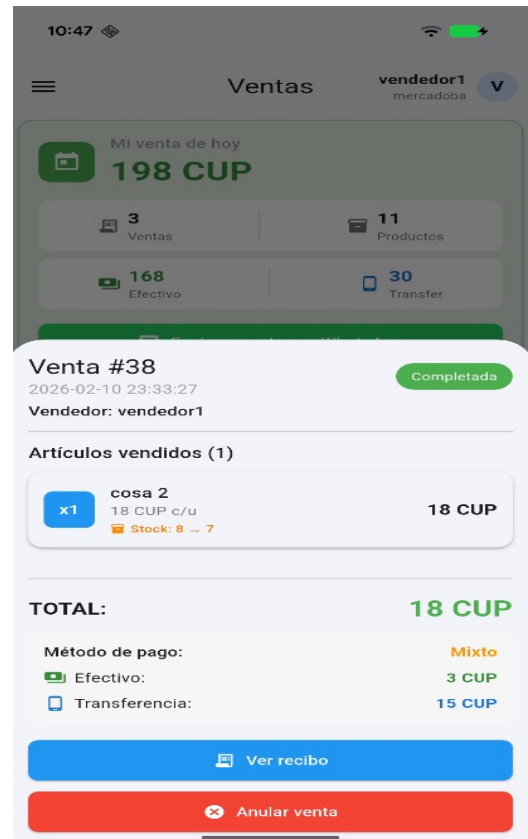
10:47

Ventas

vendedor1
mercadoba

V

Mi venta de hoy
198 CUP

3
Ventas

11
Productos

168
Efectivo

30
Transfer

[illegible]

Venta #38
2026-02-10 23:33:27
Vendedor: vendedor1

Completada

Artículos vendidos (1)

x1
cosa 2
18 CUP c/u
Stock: 8 → 7
18 CUP

TOTAL:
18 CUP

Método de pago:
Mixto
Efectivo:
3 CUP
Transferencia:
15 CUP

Ver recibo

Anular venta